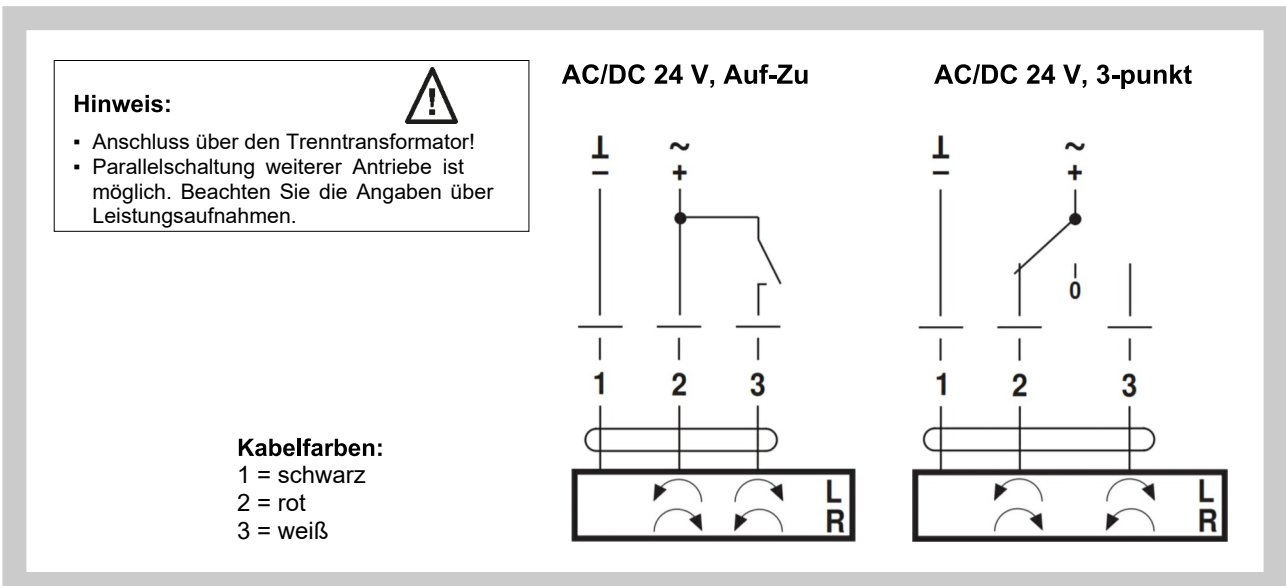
Hinweis:

- Anschluss über den Trenntransformator!
- Parallelschaltung weiterer Antriebe ist möglich. Beachten Sie die Angaben über Leistungsaufnahmen.

AC/DC 24 V, Auf-Zu

$\perp$ $-$  ~ $+$

1 2 3

L
R

AC/DC 24 V, 3-punkt

$\perp$ $-$  ~ $+$

0

1 2 3

L
R

Kabelfarben:
1 = schwarz
2 = rot
3 = weiß